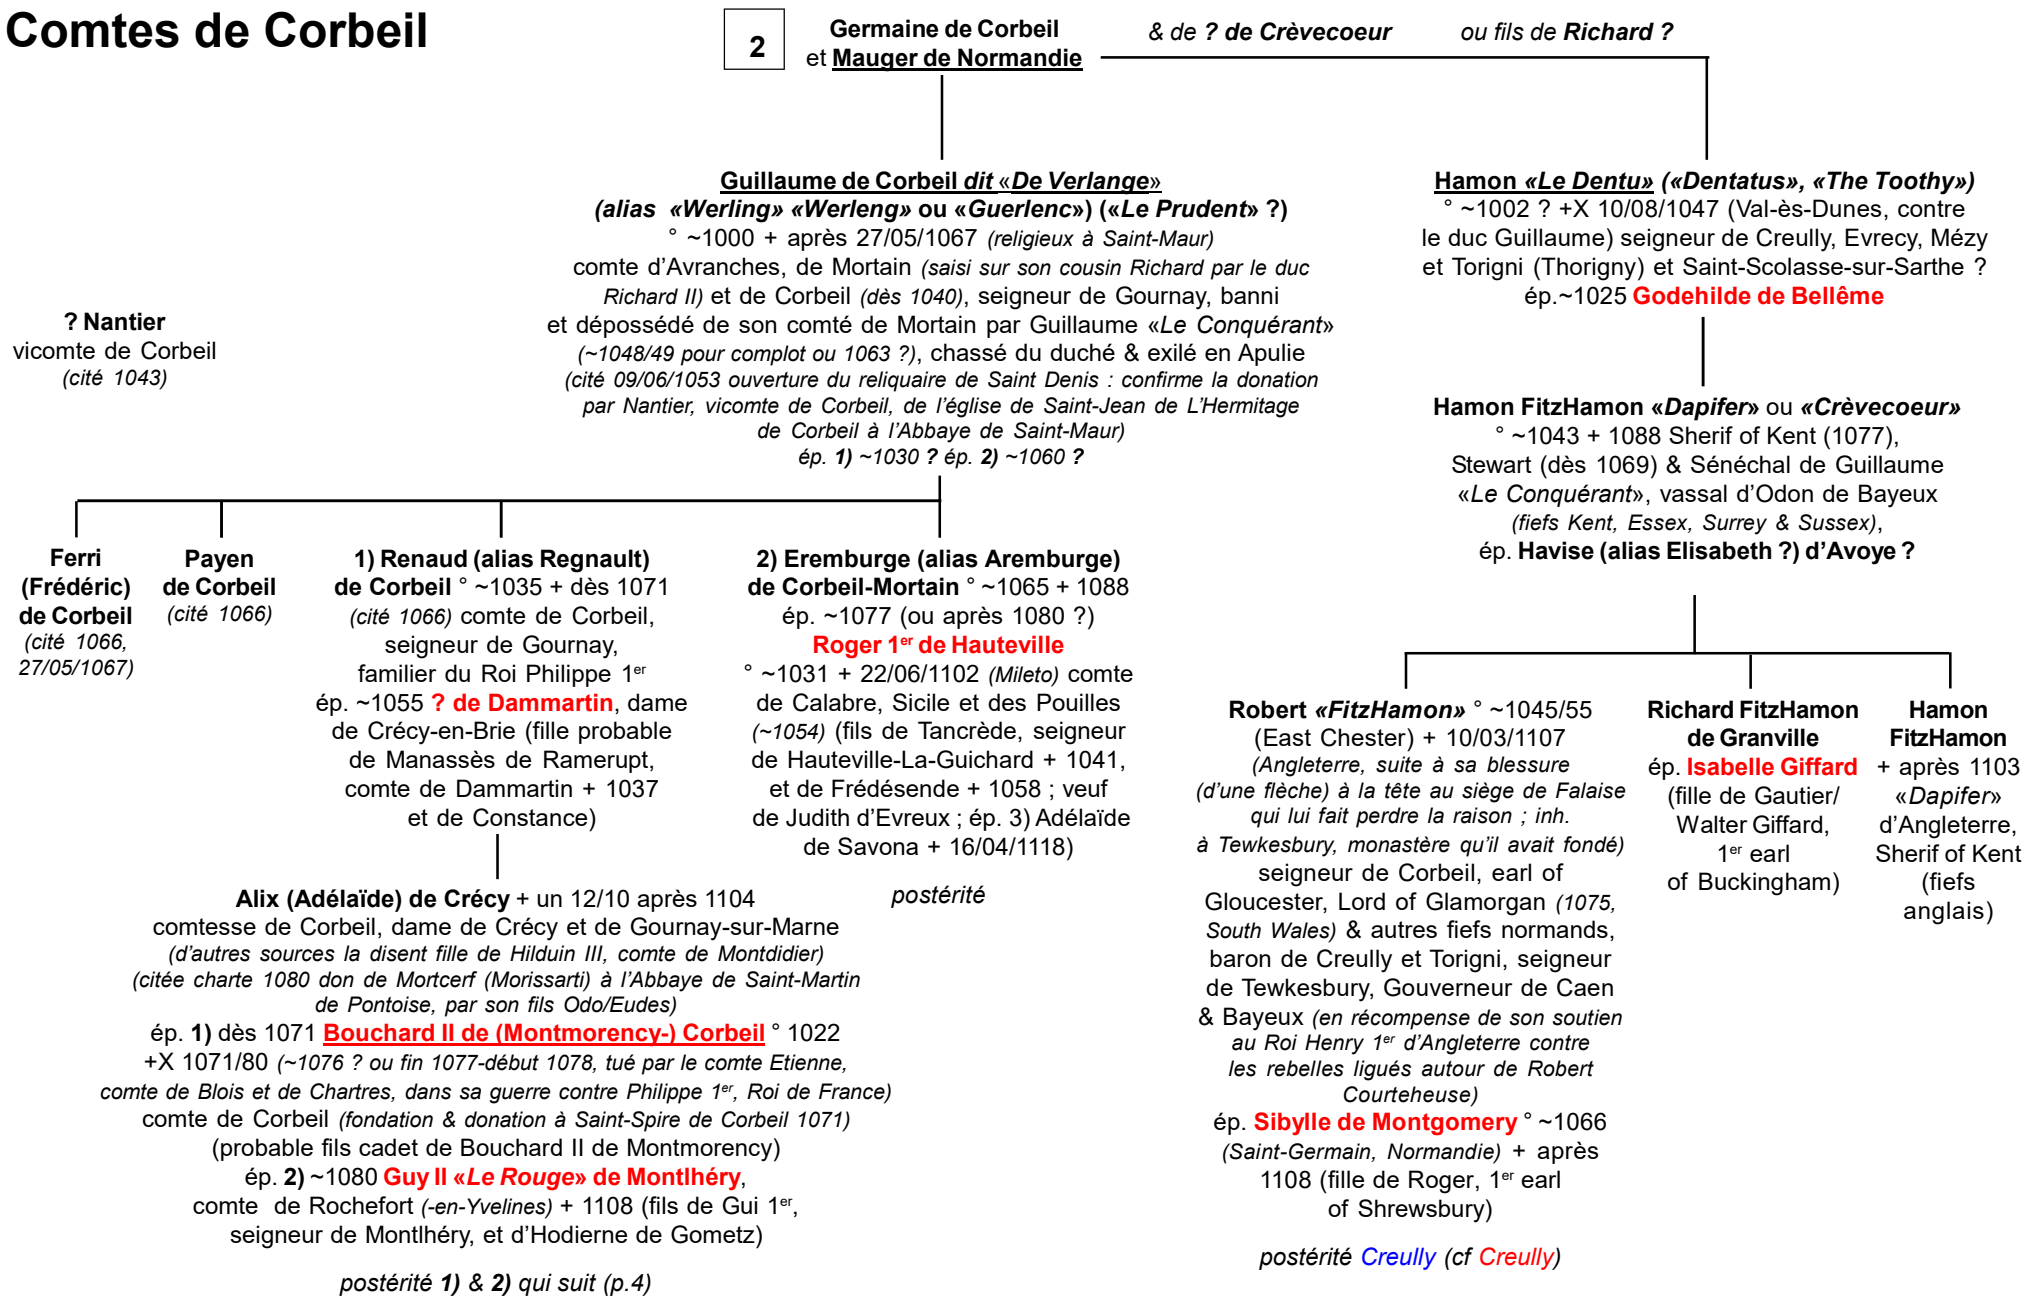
Comtes de Corbeil

2

Germaine de Corbeil et Mauger de Normandie

& de ? de Crèvecoeur ou fils de Richard ?

Guillaume de Corbeil dit «De Verlange» (alias «Werling» «Werleng» ou «Guerlenc») («Le Prudent» ?)
° ~1000 + après 27/05/1067 (religieux à Saint-Maur)
comte d'Avranches, de Mortain (saisi sur son cousin Richard par le duc Richard II) et de Corbeil (dès 1040), seigneur de Gournay, banni et dépossédé de son comté de Mortain par Guillaume «Le Conquérant» (~1048/49 pour complot ou 1063 ?), chassé du duché & exilé en Apulie
(cité 09/06/1053 ouverture du reliquaire de Saint Denis : confirme la donation par Nantier, vicomte de Corbeil, de l'église de Saint-Jean de L'Hermitage de Corbeil à l'Abbaye de Saint-Maur)
ép. 1) ~1030 ? ép. 2) ~1060 ?

Hamon «Le Dentu» («Dentatus», «The Toothy»)
° ~1002 ? +X 10/08/1047 (Val-ès-Dunes, contre le duc Guillaume) seigneur de Creully, Evrecy, Mézy et Torigni (Thorigny) et Saint-Scolasse-sur-Sarthe ?
ép.~1025 Godehilde de Bellême

? Nantier
vicomte de Corbeil
(cité 1043)

Hamon FitzHamon «Dapifer» ou «Crèvecoeur»
° ~1043 + 1088 Sherif of Kent (1077), Stewart (dès 1069) & Sénéchal de Guillaume «Le Conquérant», vassal d'Odon de Bayeux
(fiefs Kent, Essex, Surrey & Sussex),
ép. Havise (alias Elisabeth ?) d'Avoye ?

Ferri (Frédéric) de Corbeil
(cité 1066, 27/05/1067)

Payen de Corbeil
(cité 1066)

1) Renaud (alias Regnault) de Corbeil ° ~1035 + dès 1071
(cité 1066) comte de Corbeil, seigneur de Gournay, familier du Roi Philippe 1er
ép. ~1055 ? de Dammartin, dame de Crécy-en-Brie (fille probable de Manassès de Ramerupt, comte de Dammartin + 1037 et de Constance)

2) Eremburge (alias Aremburge) de Corbeil-Mortain ° ~1065 + 1088
ép. ~1077 (ou après 1080 ?)
Roger 1er de Hauteville
° ~1031 + 22/06/1102 (Mileto) comte de Calabre, Sicile et des Pouilles
(~1054) (fils de Tancrède, seigneur de Hauteville-La-Guichard + 1041, et de Frédésende + 1058 ; veuf de Judith d'Evreux ; ép. 3) Adélaïde de Savona + 16/04/1118)

postérité

Robert «FitzHamon» ° ~1045/55 (East Chester) + 10/03/1107
(Angleterre, suite à sa blessure (d'une flèche) à la tête au siège de Falaise qui lui fait perdre la raison ; inh. à Tewkesbury, monastère qu'il avait fondé)
seigneur de Corbeil, earl of Gloucester, Lord of Glamorgan (1075, South Wales) & autres fiefs normands, baron de Creully et Torigni, seigneur de Tewkesbury, Gouverneur de Caen & Bayeux (en récompense de son soutien au Roi Henry 1er d'Angleterre contre les rebelles ligués autour de Robert Courteheuse)
ép. Sibylle de Montgomery ° ~1066
(Saint-Germain, Normandie) + après 1108 (fille de Roger, 1er earl of Shrewsbury)

postérité Creully (cf Creully)

Richard FitzHamon de Granville
ép. Isabelle Giffard
(fille de Gautier/ Walter Giffard, 1er earl of Buckingham)

Hamon FitzHamon
+ après 1103
«Dapifer» d'Angleterre, Sherif of Kent
(fiefs anglais)

Alix (Adélaïde) de Crécy + un 12/10 après 1104
comtesse de Corbeil, dame de Crécy et de Gournay-sur-Marne
(d'autres sources la disent fille de Hilduin III, comte de Montdidier)
(citée charte 1080 don de Mortcerf (Morissarti) à l'Abbaye de Saint-Martin de Pontoise, par son fils Odo/Eudes)
ép. 1) dès 1071 Bouchard II de (Montmorency-) Corbeil ° 1022
+X 1071/80 (~1076 ? ou fin 1077-début 1078, tué par le comte Etienne, comte de Blois et de Chartres, dans sa guerre contre Philippe 1er, Roi de France)
comte de Corbeil (fondation & donation à Saint-Spire de Corbeil 1071)
(probable fils cadet de Bouchard II de Montmorency)
ép. 2) ~1080 Guy II «Le Rouge» de Montlhéry,
comte de Rochefort (-en-Yvelines) + 1108 (fils de Gui 1er, seigneur de Montlhéry, et d'Hodierne de Gometz)

postérité 1) & 2) qui suit (p.4)